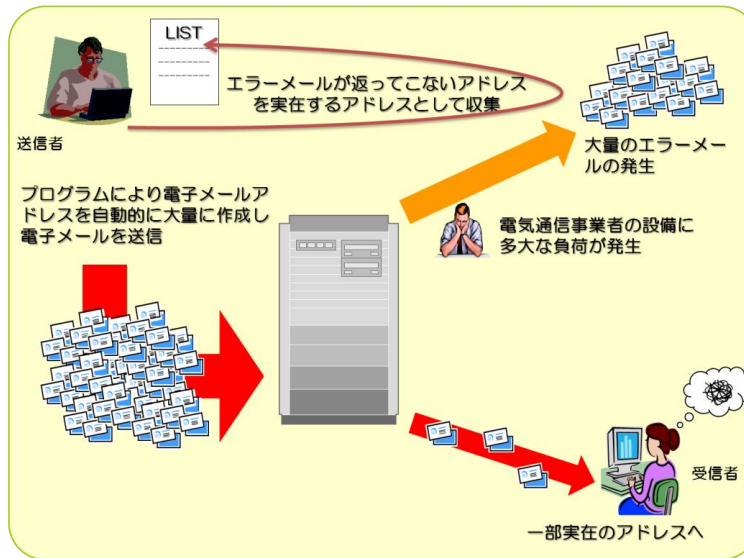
LIST

エラーメールが返ってこないアドレスを実在するアドレスとして収集

送信者

大量のエラーメールの発生

プログラムにより電子メールアドレスを自動的に大量に作成し電子メールを送信

電気通信事業者の設備に多大な負荷が発生

受信者

一部実在のアドレスへ